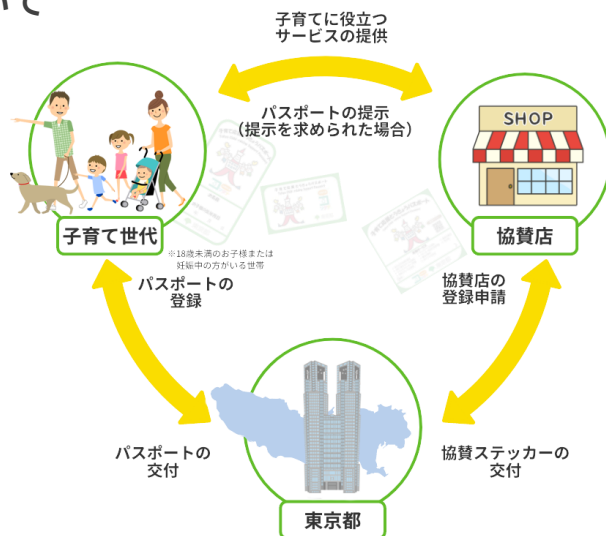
て

子育てに役立つ
サービスの提供

パスポートの提示
（提示を求められた場合）

SHOP

子育て世代

※18歳未満のお子様または妊娠中の方がいる世帯

協賛店

パスポートの
登録

協賛店の
登録申請

パスポートの
交付

協賛ステッカーの
交付

東京都